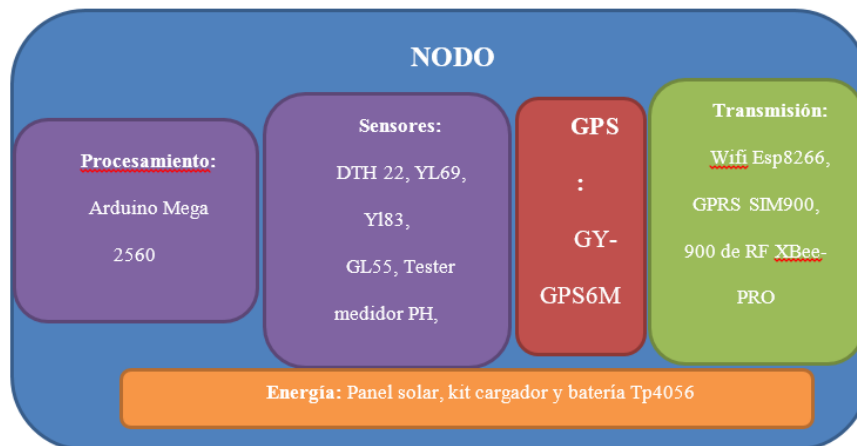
NODO

Procesamiento:
Arduino Mega 2560

Sensores:
DTH 22, YL69, Yl83, GL55, Tester medidor PH,

GPS : GY-GPS6M

Transmisión:
Wifi Esp8266, GPRS SIM900, 900 de RF XBee-PRO

Energía: Panel solar, kit cargador y batería Tp4056